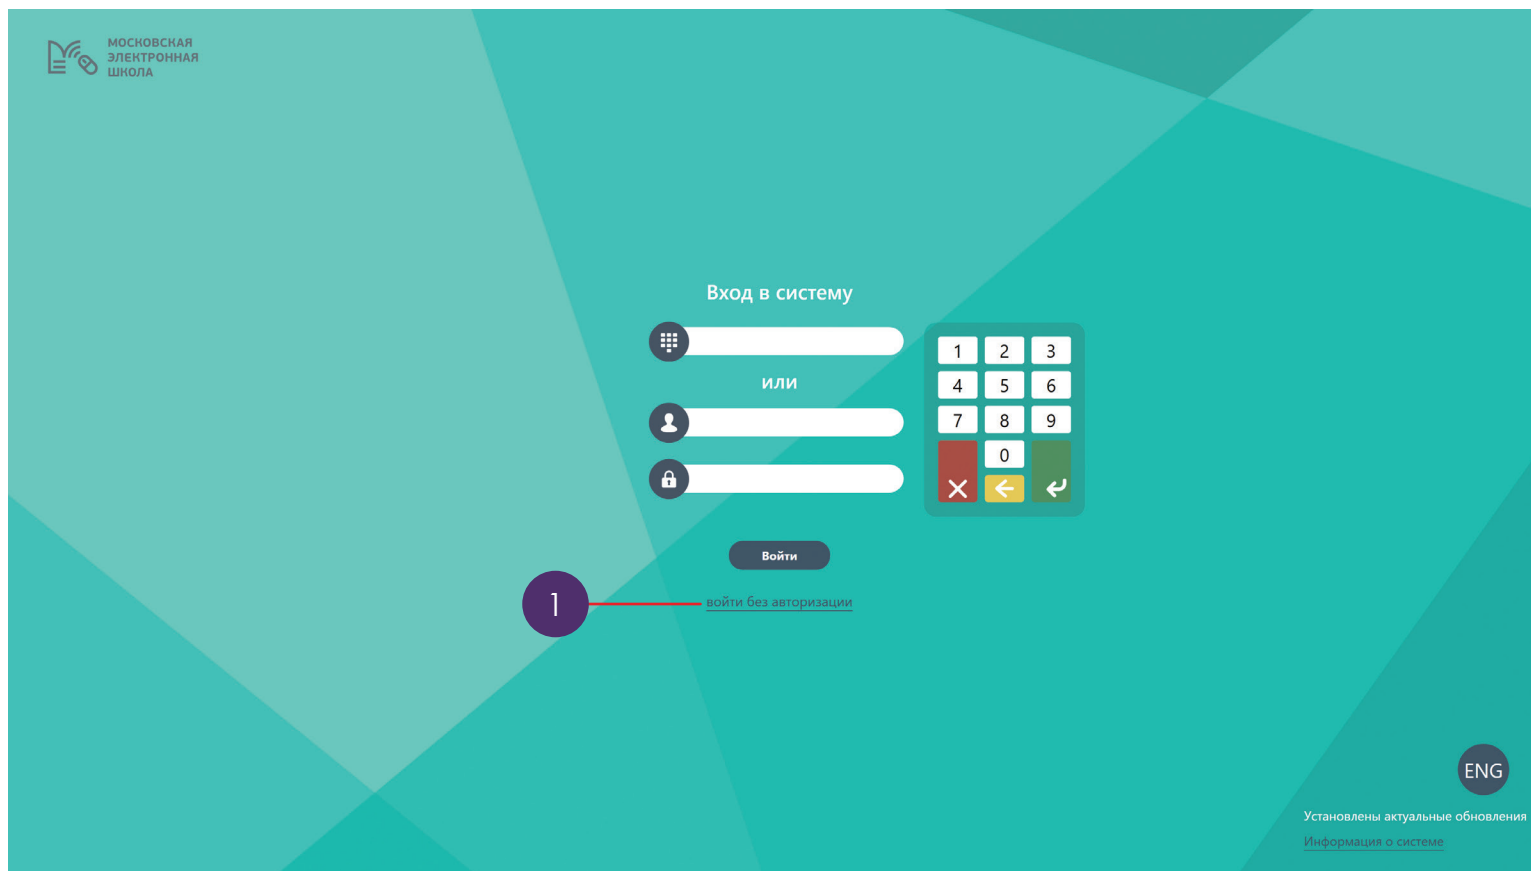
МОСКОВСКАЯ
ЭЛЕКТРОННАЯ
ШКОЛА

Вход в систему

или

| 1 | 2 | 3 |
|---|---|---|
| 4 | 5 | 6 |
| 7 | 8 | 9 |
|   | 0 |   |

Войти

1

войти без авторизации

ENG

Установлены актуальные обновления

Информация о системе